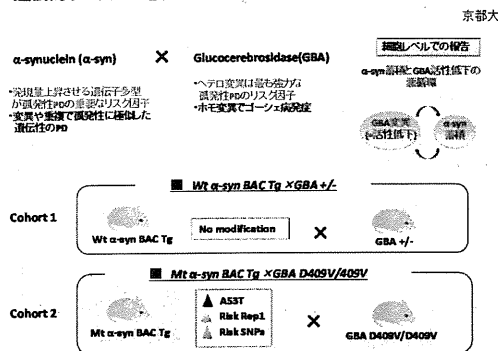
京都大

α-synuclein (α-syn) × Glucocerebrosidase(GBA)

•発現量上昇させる遺伝子多型が孤発性PDの重要なリスク因子
•変異や重複で家族性に極似した遺伝性のPD

•ヘテロ変異は最も強力な孤発性PDのリスク因子
•ホモ変異でゴーシェ病発症

細胞レベルでの報告
α-syn蓄積とGBA活性低下の悪循環

GBA変異(活性低下)

α-syn蓄積

Wt α-syn BAC Tg ×GBA +/-

Cohort 1

Wt α-syn BAC Tg

No modification

×

GBA +/-

Mt α-syn BAC Tg ×GBA D409V/409V

Cohort 2

Mt α-syn BAC Tg

A53T
Risk Rep1
Risk SNPs

×

GBA D409V/D409V